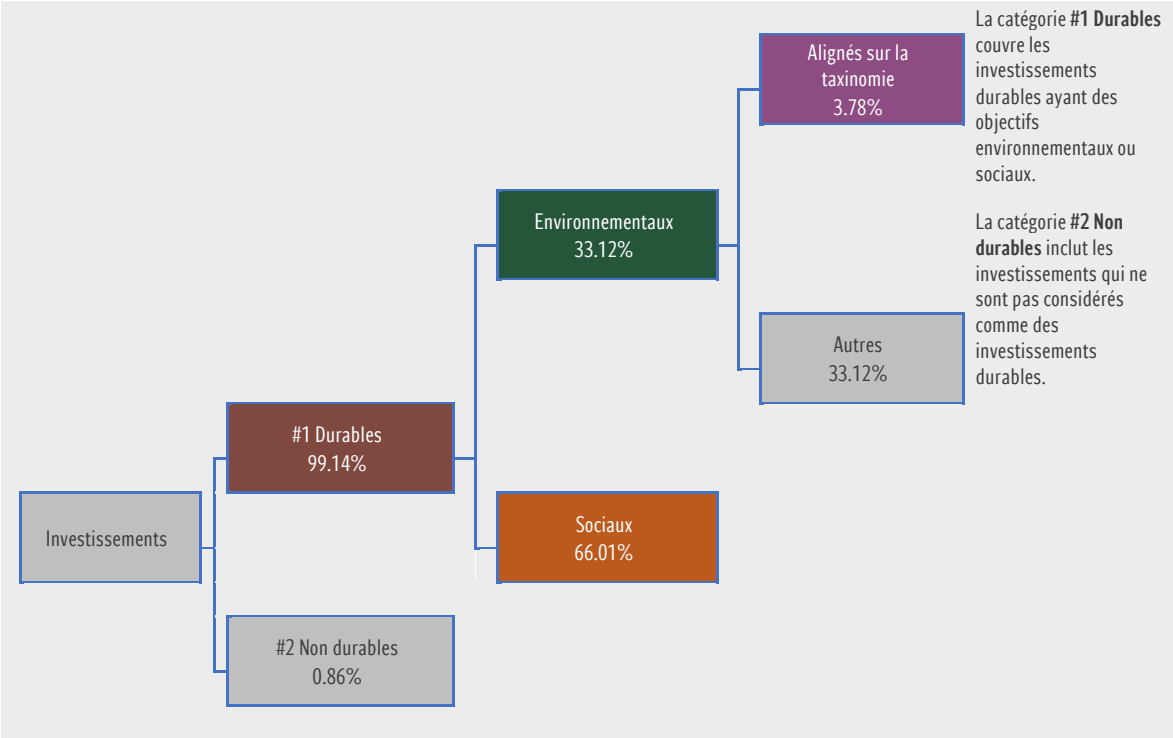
Alignés sur la taxinomie
3.78%

La catégorie **#1 Durables** couvre les investissements durables ayant des objectifs environnementaux ou sociaux.

La catégorie **#2 Non durables** inclut les investissements qui ne sont pas considérés comme des investissements durables.

Environnementaux
33.12%

Autres
33.12%

#1 Durables
99.14%

Sociaux
66.01%

Investissements

#2 Non durables
0.86%